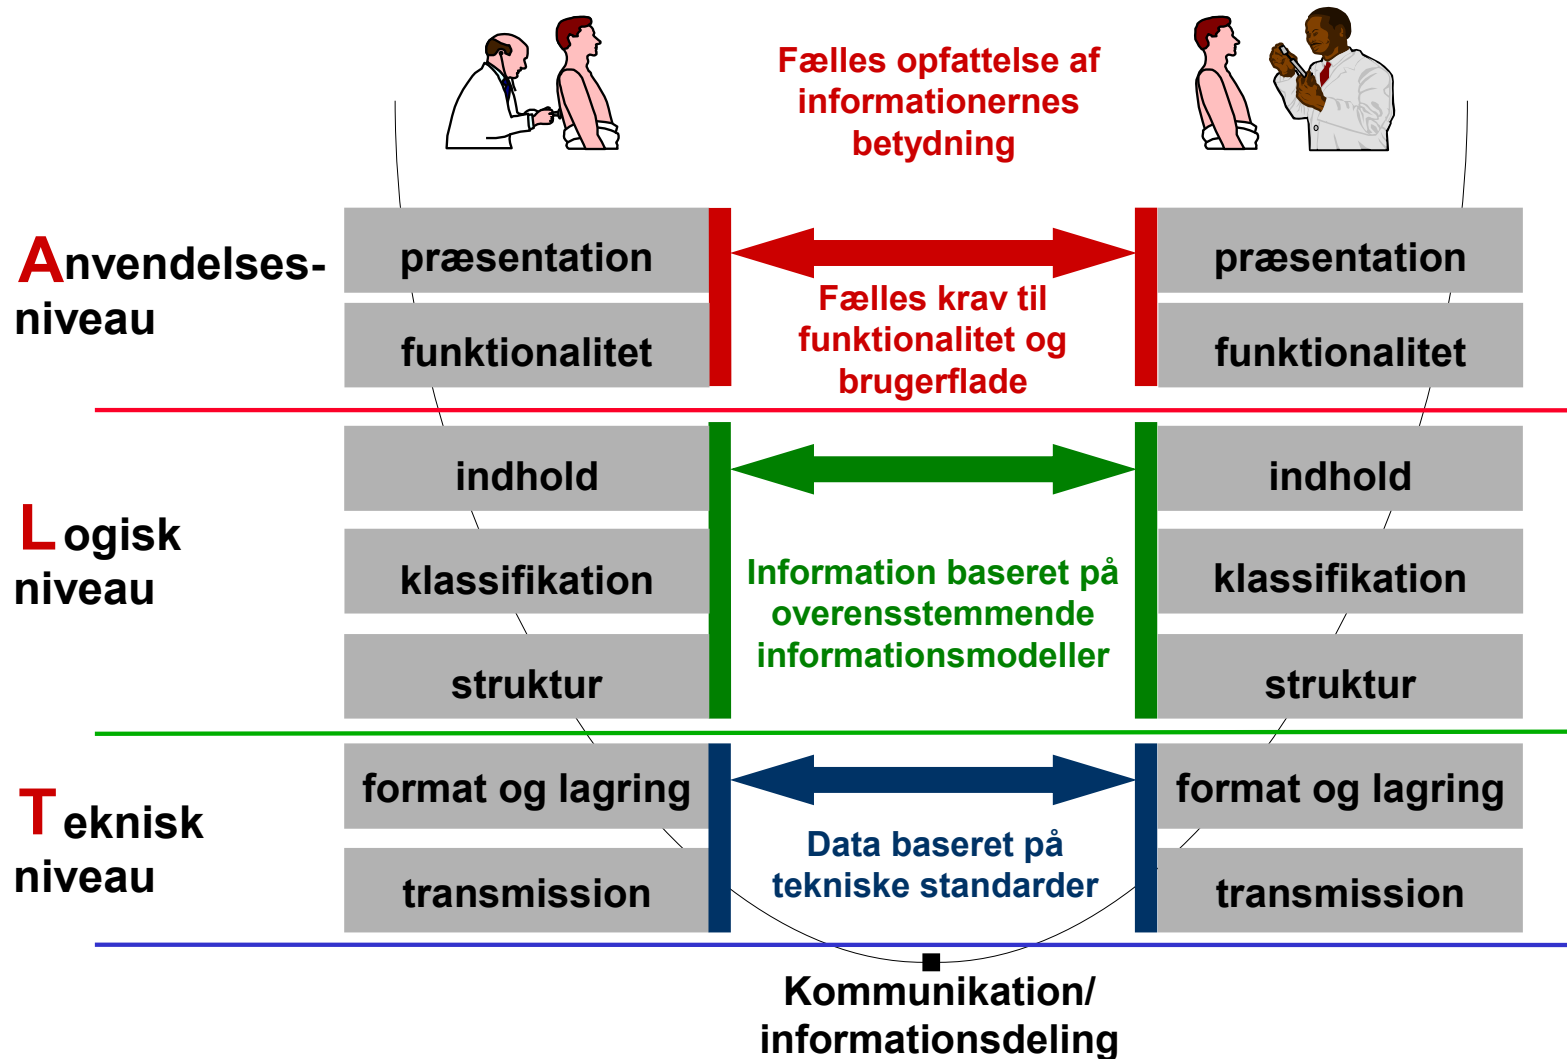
Fælles opfattelse af informationernes betydning

Anvendelses-niveau

præsentation

funktionalitet

Fælles krav til funktionalitet og brugerflade

præsentation

funktionalitet

Logisk niveau

indhold

klassifikation

struktur

Information baseret på overensstemmende informationsmodeller

indhold

klassifikation

struktur

Teknisk niveau

format og lagring

transmission

Data baseret på tekniske standarder

format og lagring

transmission

Kommunikation/ informationsdeling